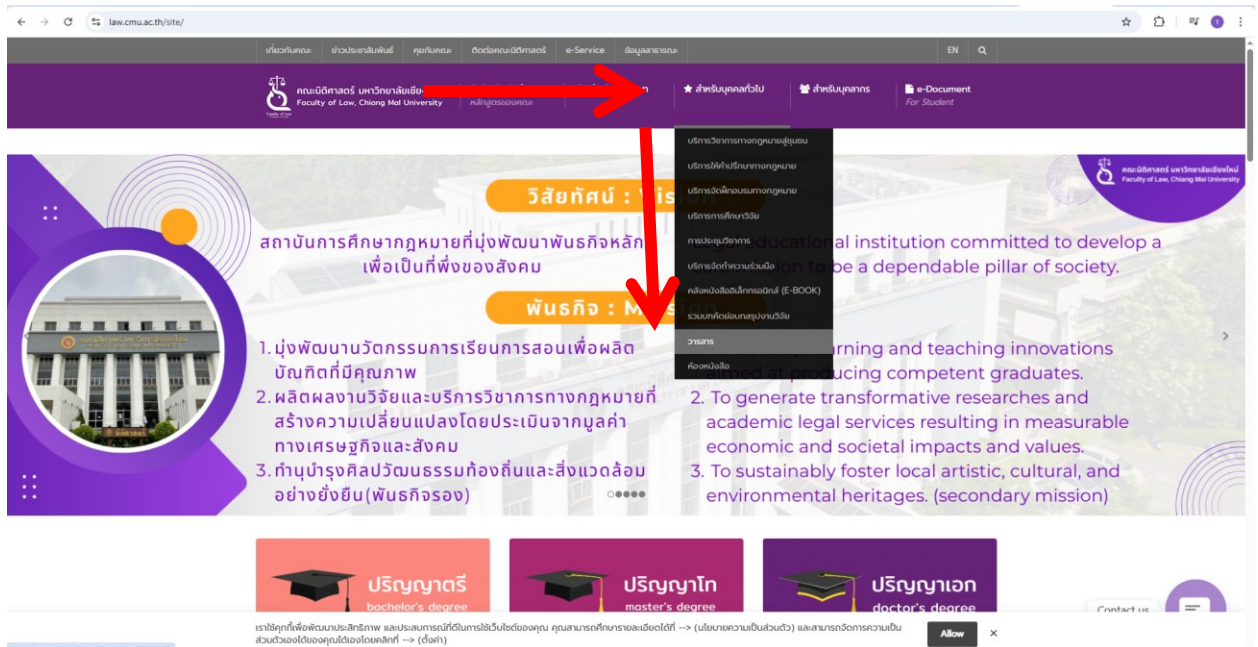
law.cmu.ac.th/site/

เกี่ยวกับคณะ ข่าวประชาสัมพันธ์ คุยกับคณะ ติดต่อคณะนิติศาสตร์ e-Service ข้อมูลสาธารณะ EN

คณะนิติศาสตร์ มหาวิทยาลัยเชียง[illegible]
Faculty of Law, Chiang Mai University

หลักสูตรของคณะ

สำหรับบุคคลทั่วไป สำหรับบุคลากร e-Document For Student

บริการวิชาการทางกฎหมายสู่ชุมชน
บริการให้คำปรึกษาทางกฎหมาย
บริการจัดฝึกอบรมทางกฎหมาย
บริการการศึกษาวิจัย
การประชุมวิชาการ
บริการจัดทำความร่วมมือ
คลังหนังสืออิเล็กทรอนิกส์ (E-BOOK)
รวมบทคัดย่อผลงานวิจัย
วารสาร
ห้องหนังสือ

คณะนิติศาสตร์ มหาวิทยาลัยเชียงใหม่
Faculty of Law, Chiang Mai University

วิสัยทัศน์ : Vi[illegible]

สถาบันการศึกษากฎหมายที่มุ่งพัฒนาพันธกิจหลัก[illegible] เพื่อเป็นที่พึ่งของสังคม

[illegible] educational institution committed to develop a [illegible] on to be a dependable pillar of society.

พันธกิจ : M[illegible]

1. มุ่งพัฒนานวัตกรรมการเรียนการสอนเพื่อผลิตบัณฑิตที่มีคุณภาพ
2. ผลิตผลงานวิจัยและบริการวิชาการทางกฎหมายที่สร้างความเปลี่ยนแปลงโดยประเมินจากมูลค่าทางเศรษฐกิจและสังคม
3. ทำนุบำรุงศิลปวัฒนธรรมท้องถิ่นและสิ่งแวดล้อมอย่างยั่งยืน(พันธกิจรอง)

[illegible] learning and teaching innovations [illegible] med at producing competent graduates.
2. To generate transformative researches and academic legal services resulting in measurable economic and societal impacts and values.
3. To sustainably foster local artistic, cultural, and environmental heritages. (secondary mission)

ปริญญาตรี
bachelor's degree

ปริญญาโท
master's degree

ปริญญาเอก
doctor's degree

Contact us

เราใช้คุกกี้เพื่อพัฒนาประสิทธิภาพ และประสบการณ์ที่ดีในการใช้เว็บไซต์ของคุณ คุณสามารถศึกษารายละเอียดได้ที่ --> (นโยบายความเป็นส่วนตัว) และสามารถจัดการความเป็นส่วนตัวเองได้ของคุณได้เองโดยคลิกที่ --> (ตั้งค่า)

Allow